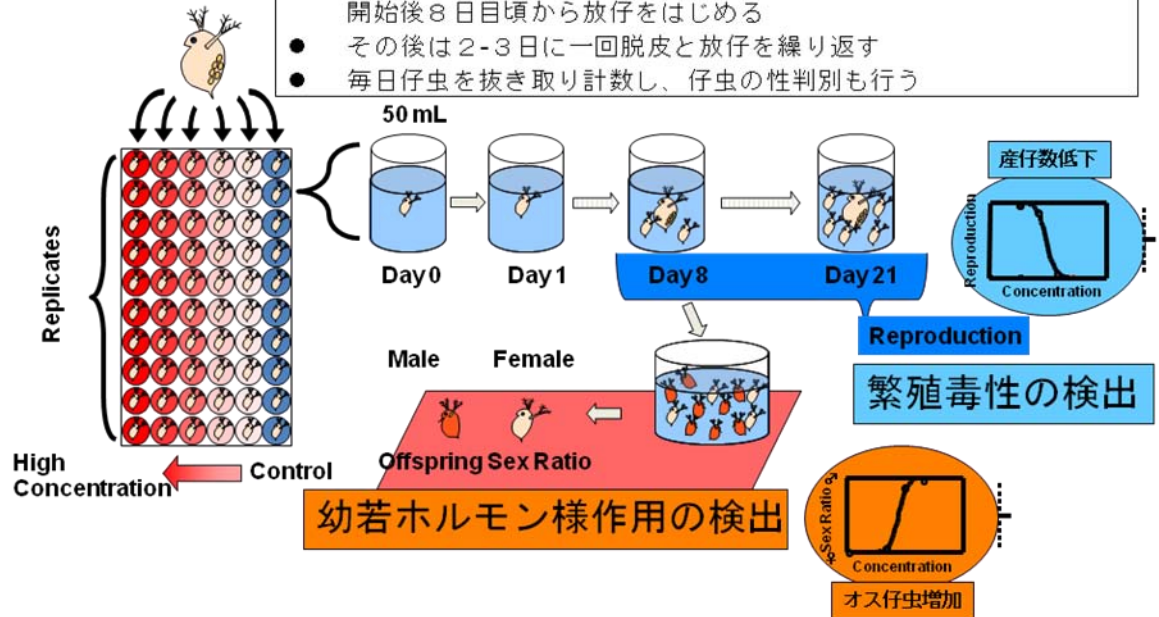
開始後８日目頃から放仔をはじめる
● その後は２-３日に一回脱皮と放仔を繰り返す
● 毎日仔虫を抜き取り計数し、仔虫の性判別も行う

50 mL

Replicates

Day 0
Day 1
Day 8
Day 21

産仔数低下
Reproduction
Concentration

Reproduction

繁殖毒性の検出

Male
Female

Offspring Sex Ratio

High Concentration
Control

幼若ホルモン様作用の検出

♂Sex Ratio
Concentration
オス仔虫増加